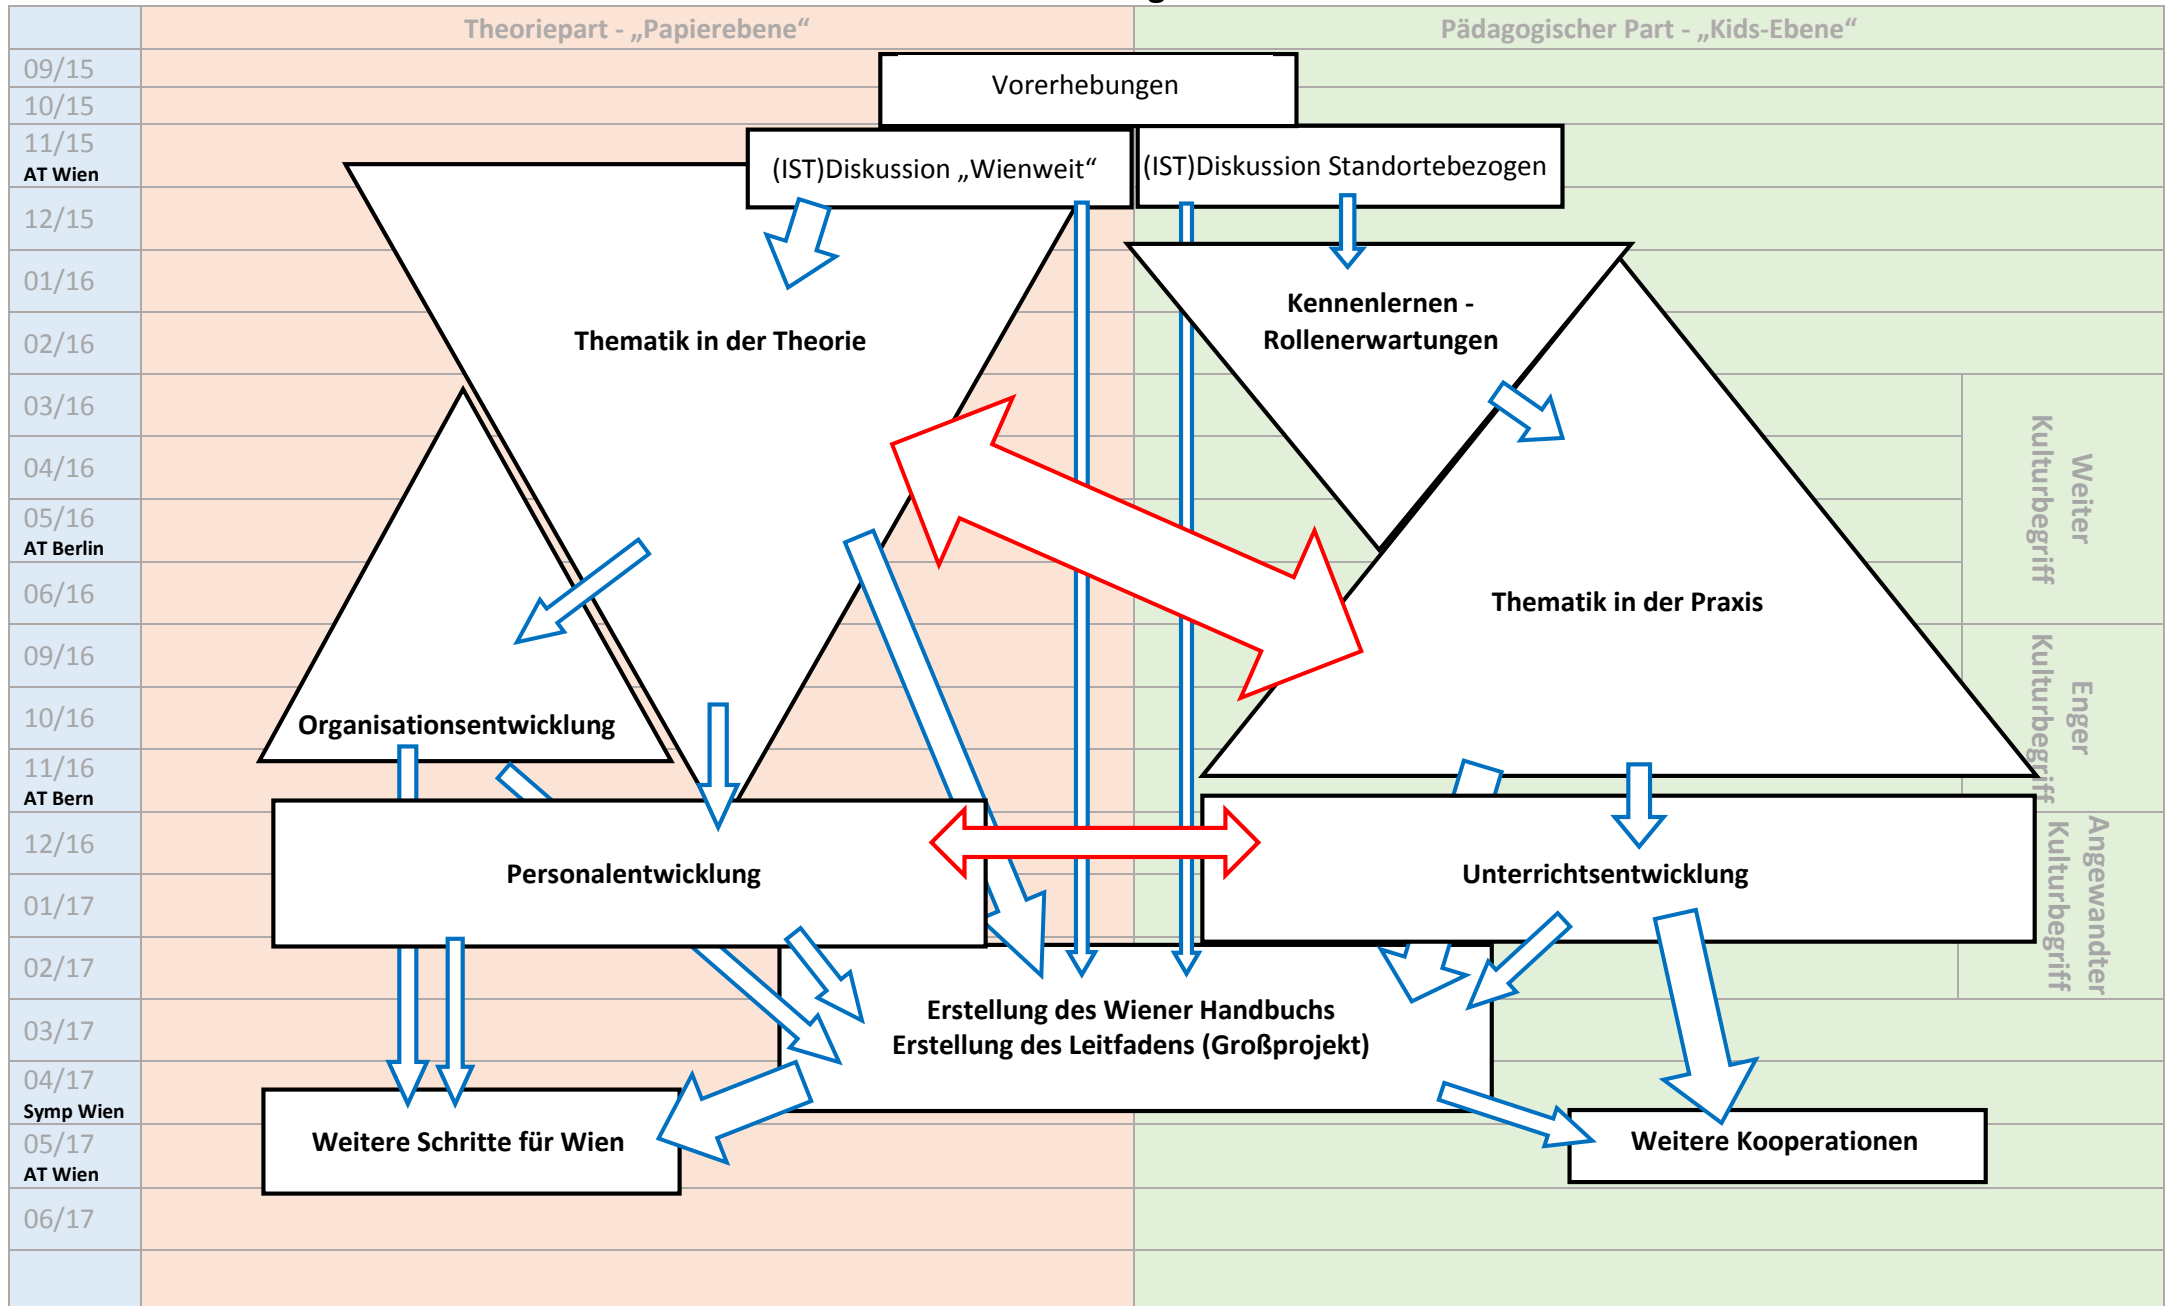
Theoriepart - „Papierebene“

Pädagogischer Part - „Kids-Ebene“

09/15
10/15
11/15
AT Wien
12/15
01/16
02/16
03/16
04/16
05/16
AT Berlin
06/16
09/16
10/16
11/16
AT Bern
12/16
01/17
02/17
03/17
04/17
Symp Wien
05/17
AT Wien
06/17

Vorerhebungen

(IST)Diskussion „Wienweit“

(IST)Diskussion Standortebezogen

Thematik in der Theorie

Kennenlernen - Rollenerwartungen

Thematik in der Praxis

Organisationsentwicklung

Personalentwicklung

Unterrichtsentwicklung

Erstellung des Wiener Handbuchs
Erstellung des Leitfadens (Großprojekt)

Weitere Schritte für Wien

Weitere Kooperationen

Weiter Kulturbegriff

Enger Kulturbegriff

Angewandter Kulturbegriff